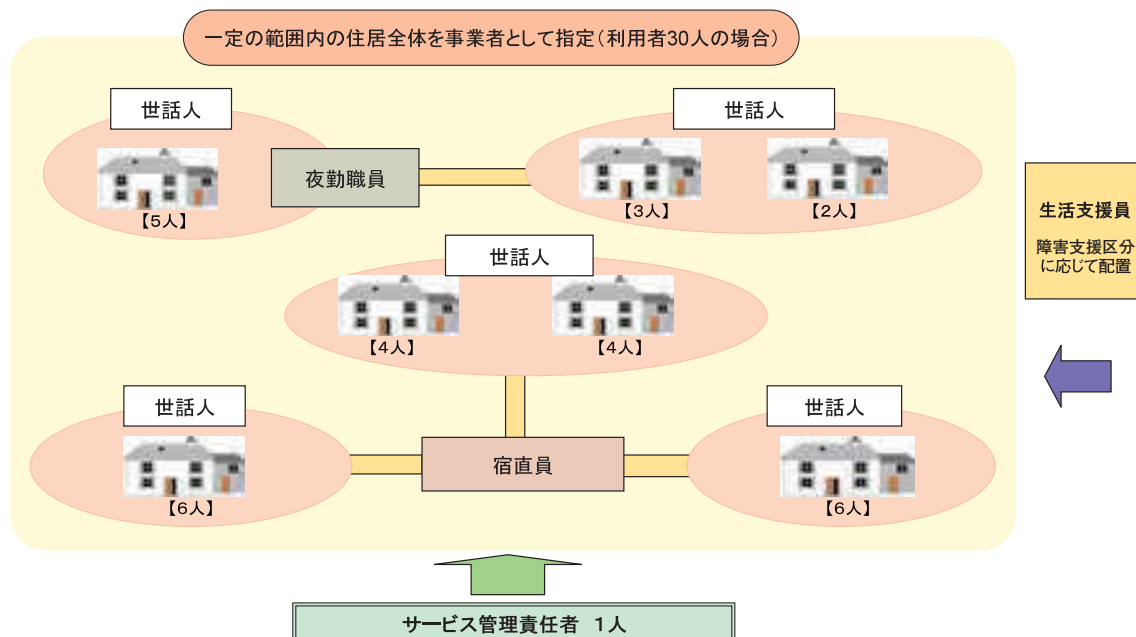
一定の範囲内の住居全体を事業者として指定（利用者30人の場合）

世話人

【5人】

夜勤職員

世話人

【3人】

【2人】

生活支援員

障害支援区分に応じて配置

世話人

【4人】

【4人】

世話人

【6人】

宿直員

世話人

【6人】

サービス管理責任者　1人